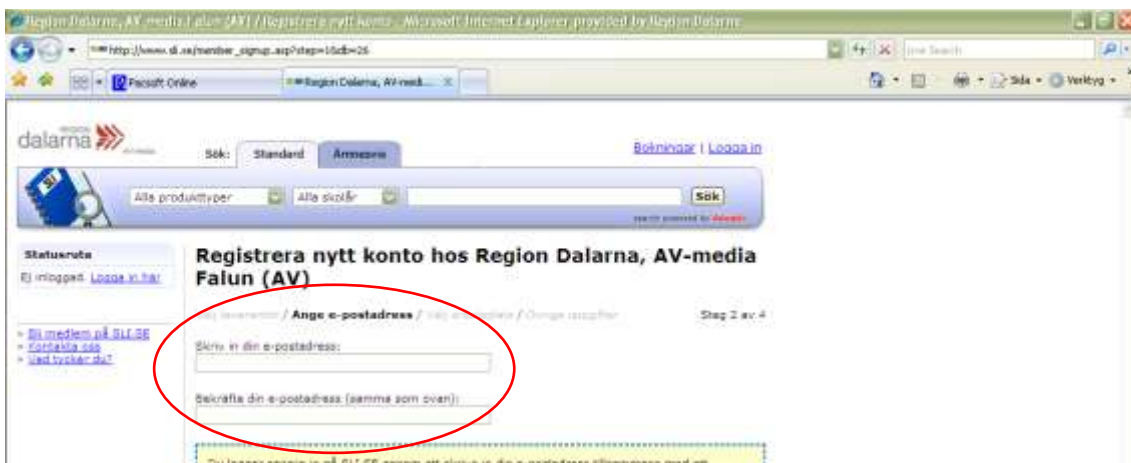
Region Dalarna, AV-media Falun (AV) / Registrera nytt konto - Microsoft Internet Explorer provided by Region Dalarna

http://www.sli.se/member_signup.asp?step=1&db=26

Live Search

Pacsoft Online

Region Dalarna, AV-medi...

Sida

Verktyg

dalarna

Sök: Standard Ämnesord

Bokningar | Logga in

Alla produkttyper

Alla skolår

Sök

Statusruta

Ej inloggad. Logga in här

Registrera nytt konto hos Region Dalarna, AV-media Falun (AV)

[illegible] / Ange e-postadress / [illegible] / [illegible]

Steg 2 av 4

Skriv in din e-postadress:

Bekräfta din e-postadress (samma som ovan):

- Bli medlem på SLI.SE
- Kontakta oss
- Vad tycker du?

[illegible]